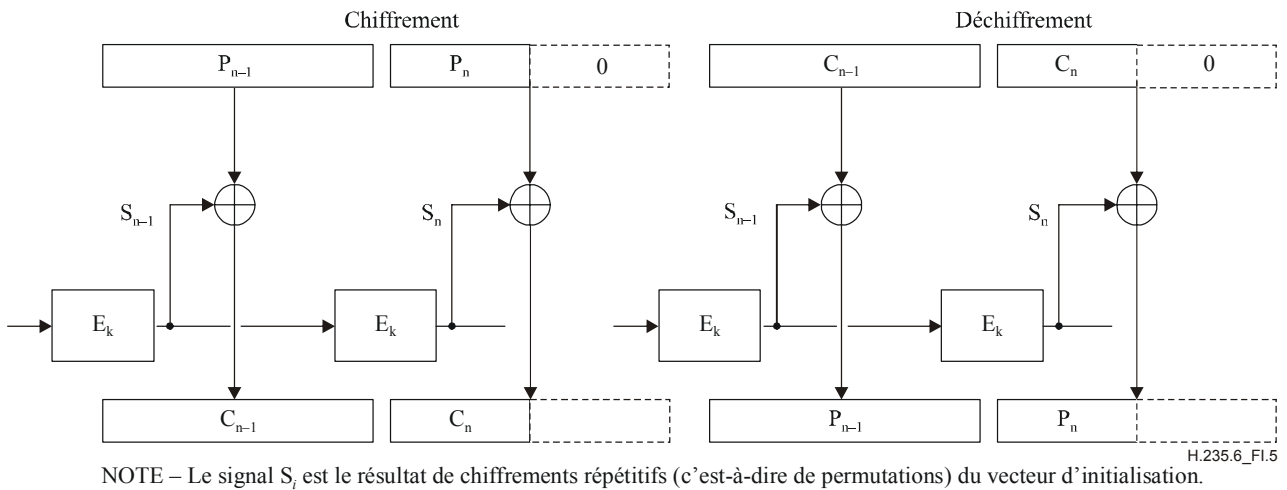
Chiffrement

$P_{n-1}$

$P_n$

0

$S_{n-1}$

$S_n$

$E_k$

$E_k$

$C_{n-1}$

$C_n$

Déchiffrement

$C_{n-1}$

$C_n$

0

$S_{n-1}$

$S_n$

$E_k$

$E_k$

$P_{n-1}$

$P_n$

H.235.6_FI.5

NOTE – Le signal $S_i$ est le résultat de chiffrements répétitifs (c'est-à-dire de permutations) du vecteur d'initialisation.